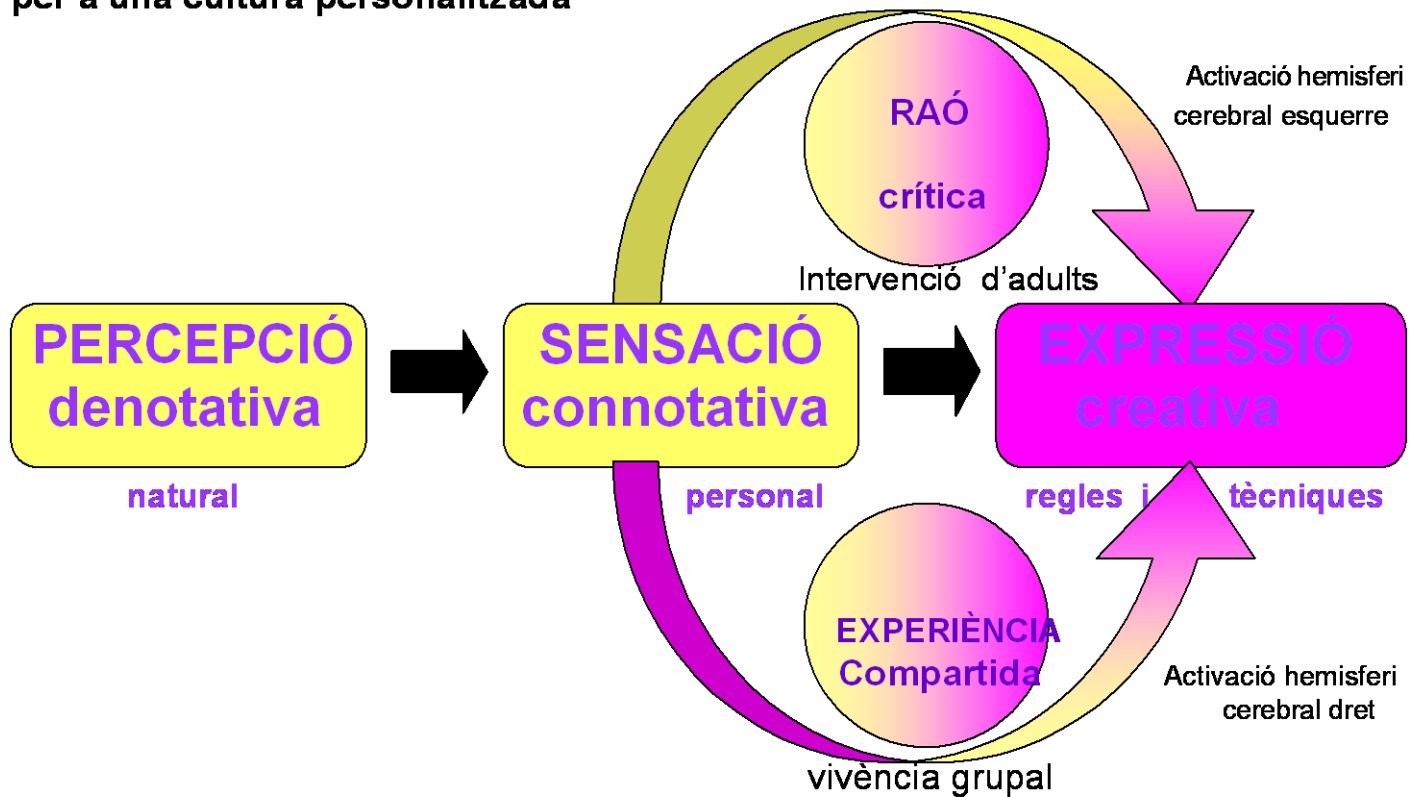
per a una cultura personalitzada

Activació hemisferi cerebral esquerre

RAÓ

crítica

Intervenció d'adults

PERCEPCIÓ denotativa

SENSACIÓ connotativa

EXPRESSIÓ creativa

natural

personal

regles i tècniques

EXPERIÈNCIA Compartida

Activació hemisferi cerebral dret

vivència grupal